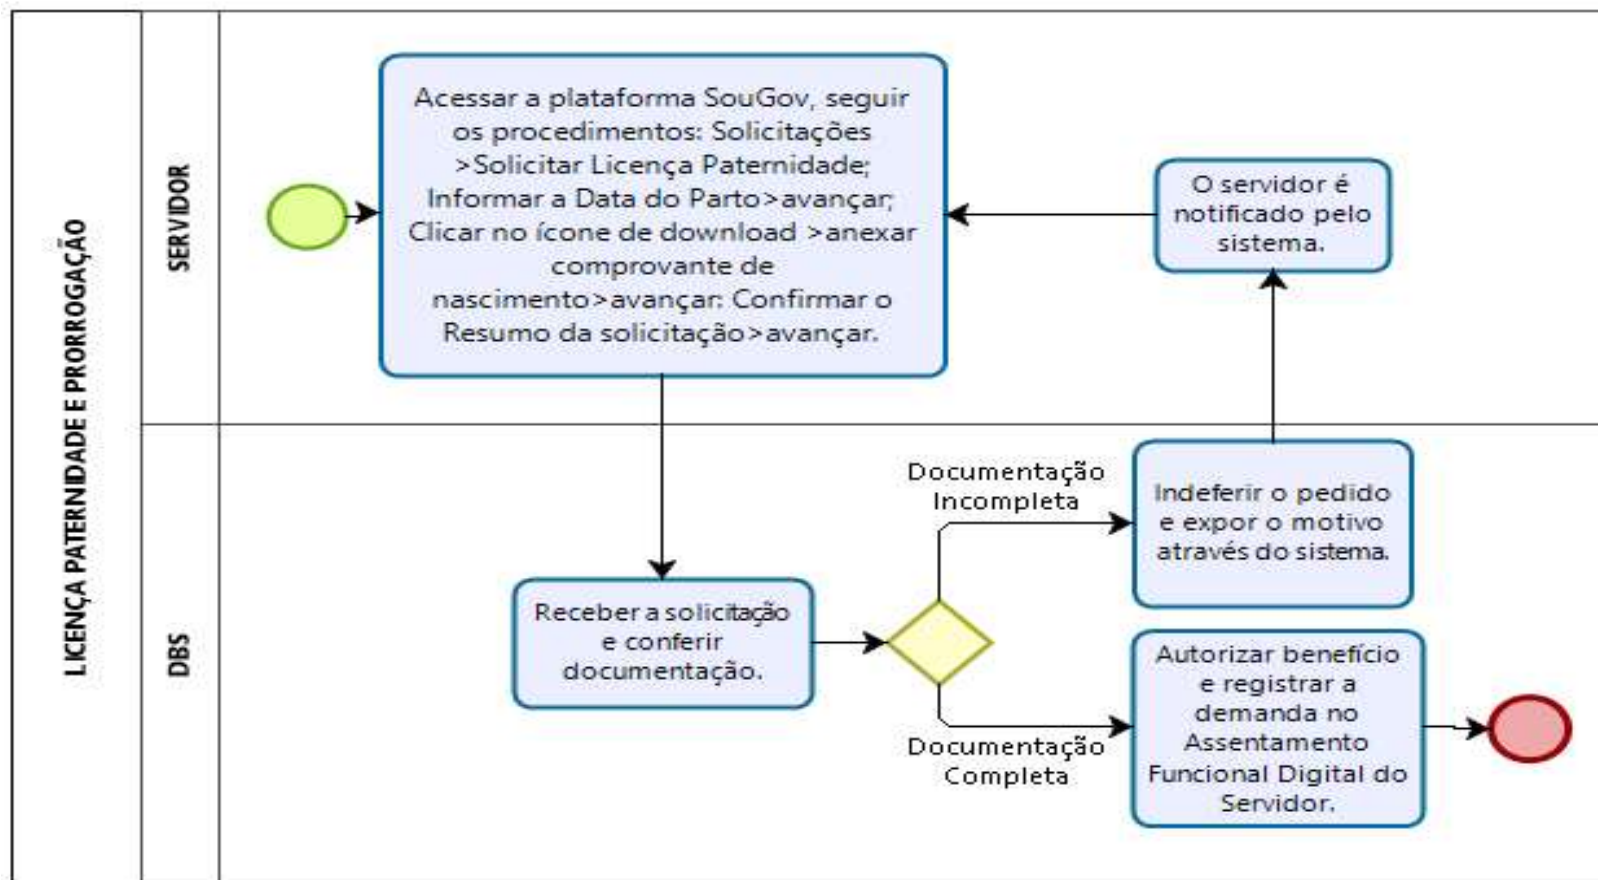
LICENÇA PATERNIDADE E PRORROGAÇÃO

SERVIDOR

Acessar a plataforma SouGov, seguir os procedimentos: Solicitações >Solicitar Licença Paternidade; Informar a Data do Parto>avançar; Clicar no ícone de download >anexar comprovante de nascimento>avançar: Confirmar o Resumo da solicitação>avançar.

O servidor é notificado pelo sistema.

DBS

Receber a solicitação e conferir documentação.

Documentação Incompleta

Indeferir o pedido e expor o motivo através do sistema.

Documentação Completa

Autorizar benefício e registrar a demanda no Assentamento Funcional Digital do Servidor.